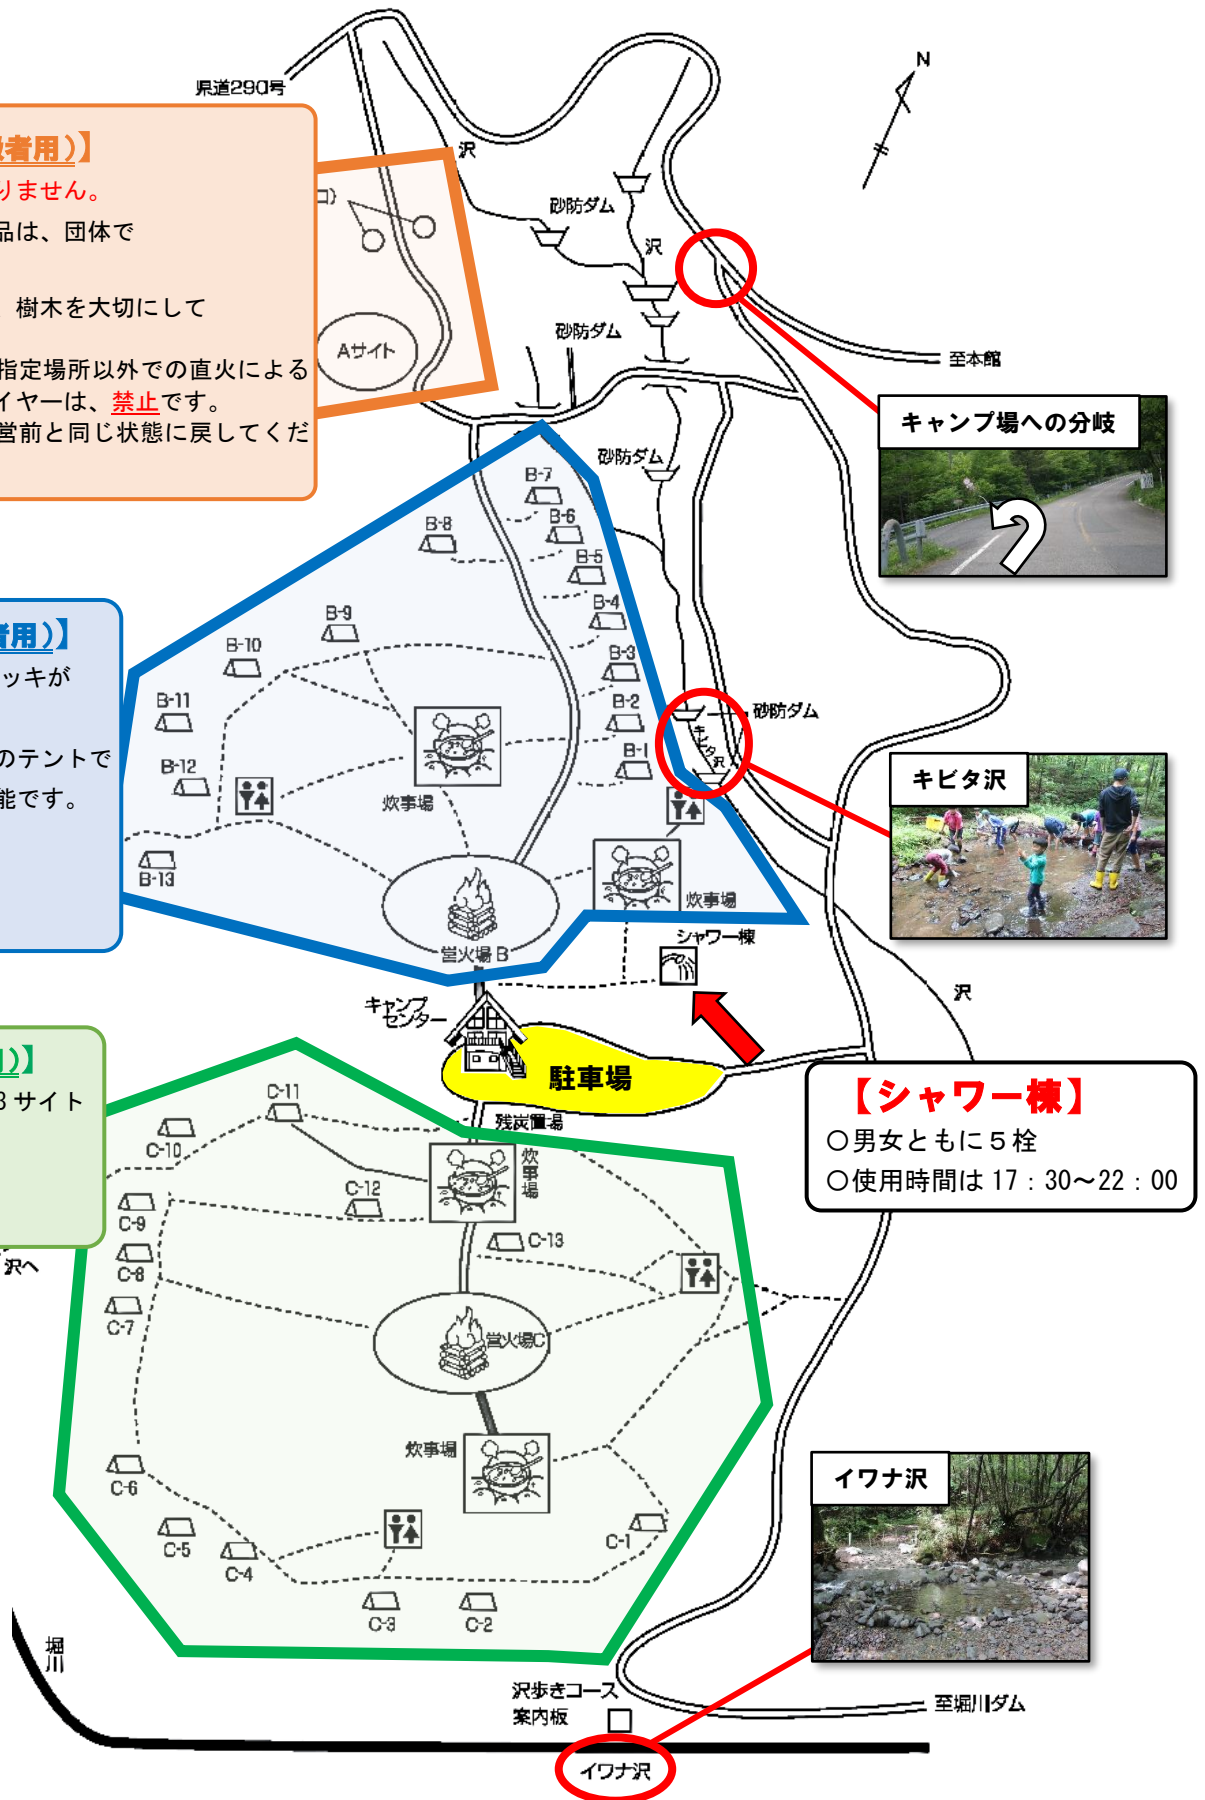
県道290号

者用)】
りません。
品は、団体で
樹木を大切にして
指定場所以外での直火による
イヤーは、禁止です。
営前と同じ状態に戻してくだ

N

沢
砂防ダム
沢
砂防ダム
至本館
Aサイト
砂防ダム

キャンプ場への分岐

用)】
ッキが
のテントで
能です。

B-7
B-8
B-6
B-5
B-4
B-9
B-10
B-3
B-11
B-2
B-1
B-12
炊事場
砂防ダム
キビタ沢
B-13
炊事場
営火場B
シャワー棟

キャンプセンター
駐車場
沢

1)】
3サイト

沢へ

【シャワー棟】
○男女ともに5栓
○使用時間は 17:30～22:00

残炭置場
C-11
C-10
C-12
炊事場
C-13
C-9
C-8
C-7
営火場C
炊事場
C-6
C-5
C-4
C-1
C-3
C-2

イワナ沢

堀川
沢歩きコース
案内板
至堀川ダム
イワナ沢